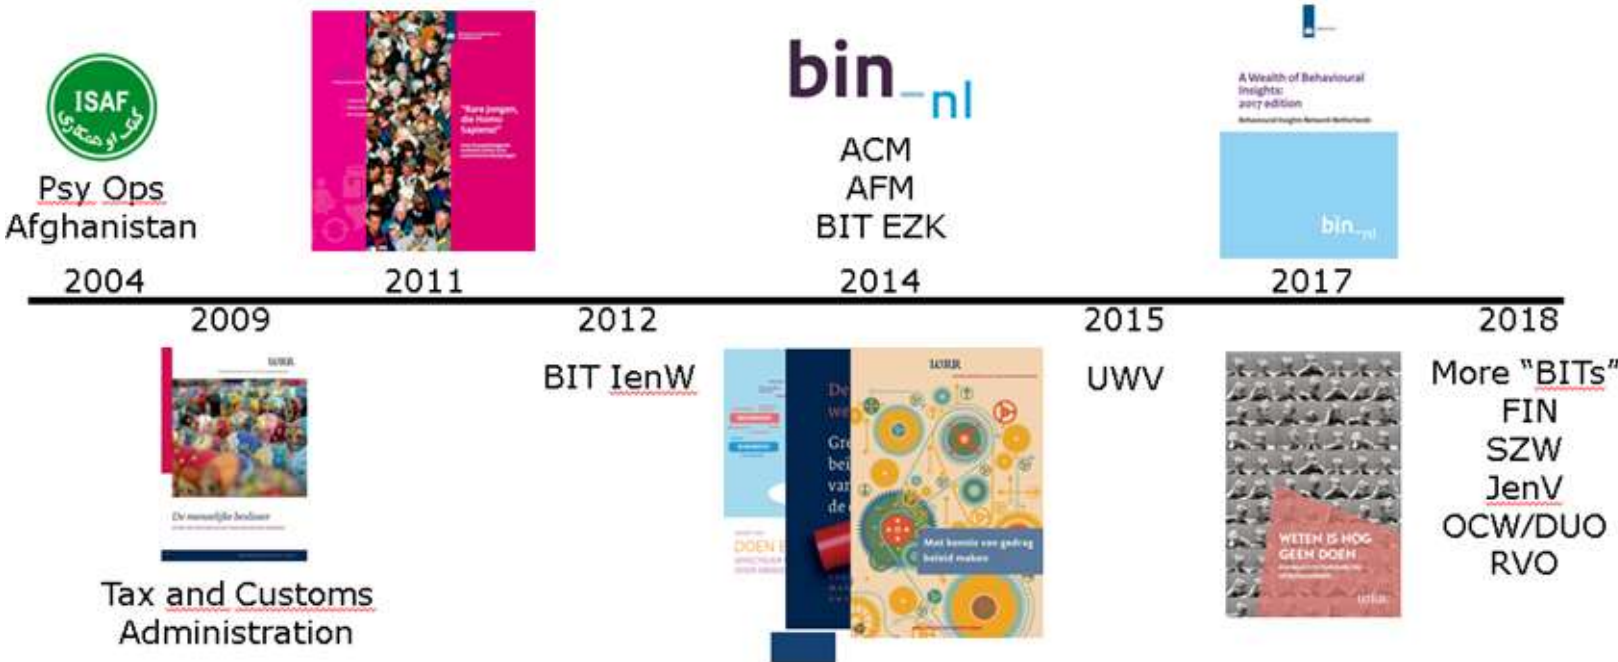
ISAF

Psy Ops
Afghanistan

"Rare jongen, die Homo Sapiens!"

bin-nl

ACM
AFM
BIT EZK

A Wealth of Behavioural Insights: 2017 edition

Behavioural Insights Network Netherlands

bin-nl

2004
2011
2014
2017

2009
2012
2015
2018

WRR

De menselijke beslisser

Tax and Customs
Administration

BIT IenW

DOEN

WRR

Met kennis van gedrag beleid maken

UWV

WETEN IS NOG GEEN DOEN

wrr

More "BITs"
FIN
SZW
JenV
OCW/DUO
RVO